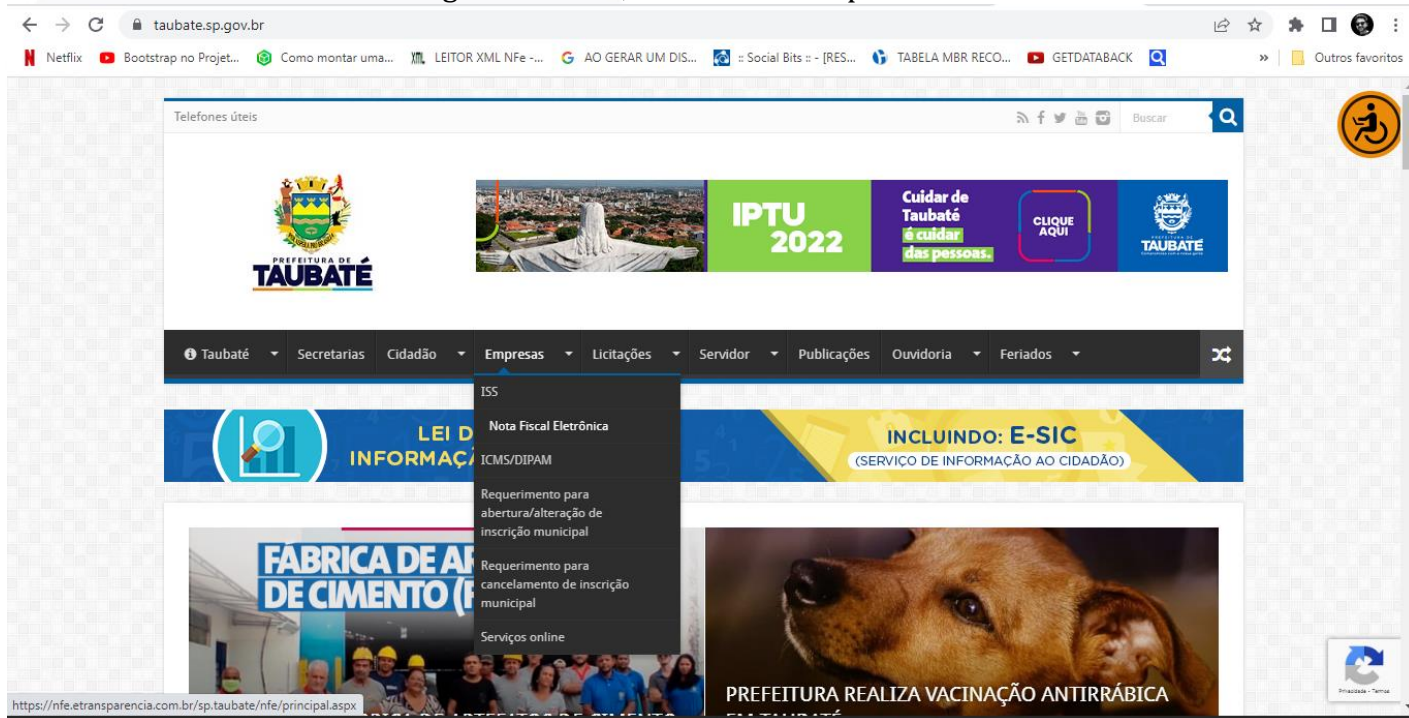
taubate.sp.gov.br

Netflix Bootstrap no Projet... Como montar uma... LEITOR XML NFe -... AO GERAR UM DIS... :: Social Bits :: - [RES... TABELA MBR RECO... GETDATABACK » Outros favoritos

Telefones úteis

Buscar

PREFEITURA DE TAUBATÉ

IPTU 2022

Cuidar de Taubaté é cuidar das pessoas.

CLIQUE AQUI

TAUBATÉ

Taubaté Secretarias Cidadão Empresas Licitações Servidor Publicações Ouvidoria Feriados

ISS

Nota Fiscal Eletrônica

ICMS/DIPAM

Requerimento para abertura/alteração de inscrição municipal

Requerimento para cancelamento de inscrição municipal

Serviços online

LEI D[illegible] INFORMAÇ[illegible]

INCLUINDO: E-SIC (SERVIÇO DE INFORMAÇÃO AO CIDADÃO)

FÁBRICA DE AR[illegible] DE CIMENTO (F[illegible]

PREFEITURA REALIZA VACINAÇÃO ANTIRRÁBICA

https://nfe.etransparencia.com.br/sp.taubate/nfe/principal.aspx

Privacidade - Termos